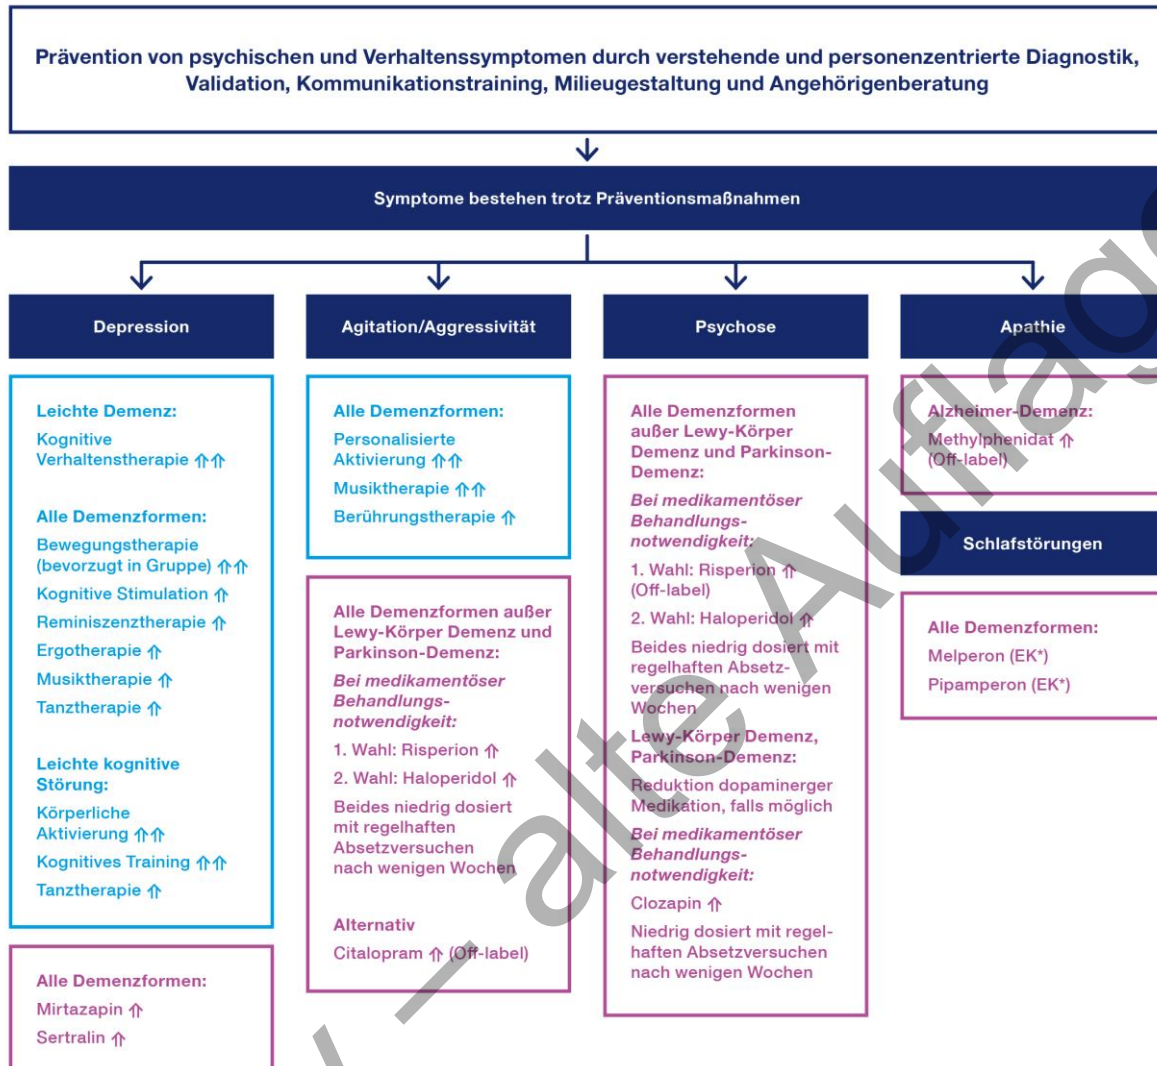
Prävention von psychischen und Verhaltenssymptomen durch verstehende und personenzentrierte Diagnostik, Validation, Kommunikationstraining, Milieugestaltung und Angehörigenberatung

Symptome bestehen trotz Präventionsmaßnahmen

Depression

Leichte Demenz:
Kognitive Verhaltenstherapie ⇑⇑

Alle Demenzformen:
Bewegungstherapie (bevorzugt in Gruppe) ⇑⇑
Kognitive Stimulation ⇑
Reminiszenztherapie ⇑
Ergotherapie ⇑
Musiktherapie ⇑
Tanztherapie ⇑

Leichte kognitive Störung:
Körperliche Aktivierung ⇑⇑
Kognitives Training ⇑⇑
Tanztherapie ⇑

Alle Demenzformen:
Mirtazapin ⇑
Sertralin ⇑

Agitation/Aggressivität

Alle Demenzformen:
Personalisierte Aktivierung ⇑⇑
Musiktherapie ⇑⇑
Berührungstherapie ⇑

Alle Demenzformen außer Lewy-Körper Demenz und Parkinson-Demenz:
Bei medikamentöser Behandlungsnotwendigkeit:
1. Wahl: Risperion ⇑
2. Wahl: Haloperidol ⇑
Beides niedrig dosiert mit regelhaften Absetzversuchen nach wenigen Wochen

Alternativ
Citalopram ⇑ (Off-label)

Psychose

Alle Demenzformen außer Lewy-Körper Demenz und Parkinson-Demenz:
Bei medikamentöser Behandlungsnotwendigkeit:
1. Wahl: Risperion ⇑ (Off-label)
2. Wahl: Haloperidol ⇑
Beides niedrig dosiert mit regelhaften Absetzversuchen nach wenigen Wochen
Lewy-Körper Demenz, Parkinson-Demenz:
Reduktion dopaminerger Medikation, falls möglich
Bei medikamentöser Behandlungsnotwendigkeit:
Clozapin ⇑
Niedrig dosiert mit regelhaften Absetzversuchen nach wenigen Wochen

Apathie

Alzheimer-Demenz:
Methylphenidat ⇑ (Off-label)

Schlafstörungen

Alle Demenzformen:
Melperon (EK*)
Pipamperon (EK*)

alte Auflage